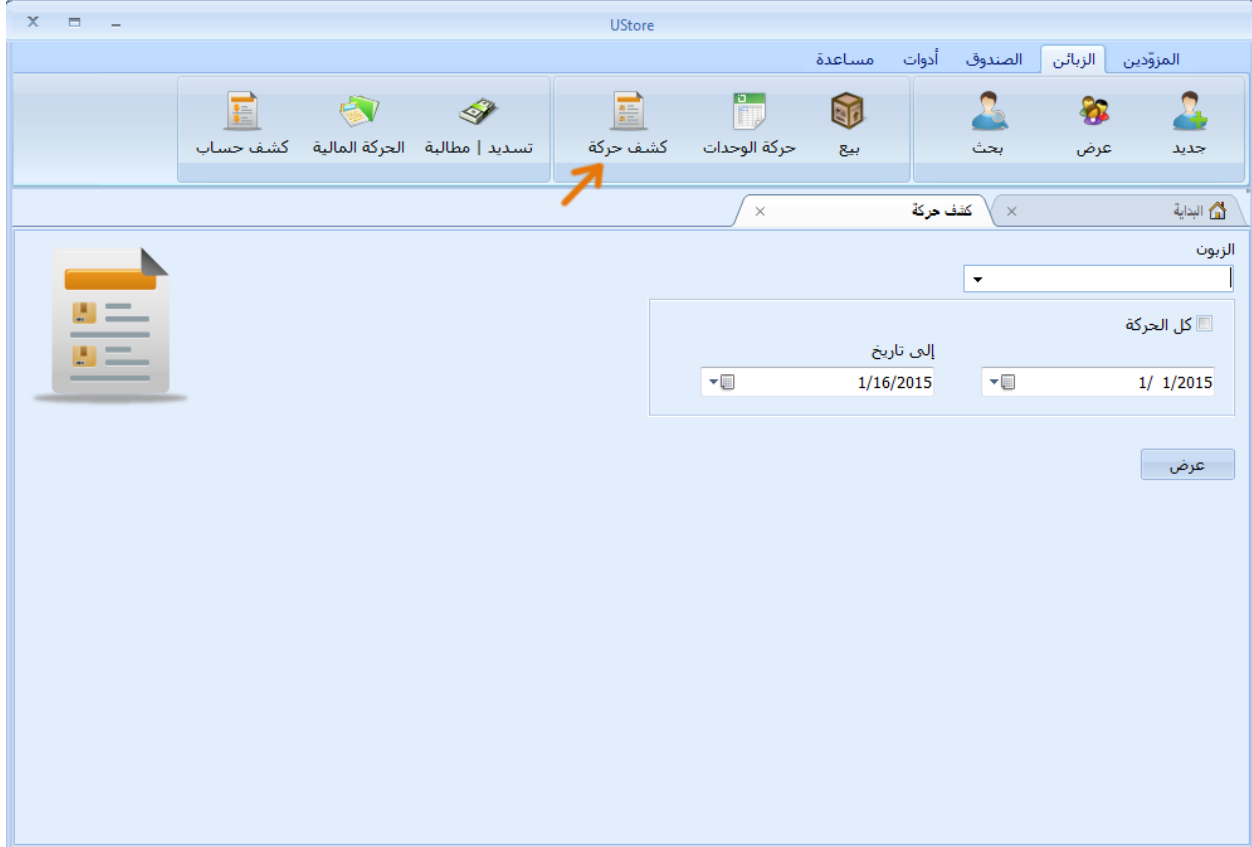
UStore

المزوّدين الزبائن الصندوق أدوات مساعدة

جديد عرض بحث بيع حركة الوحدات كشف حركة تسديد | مطالبة الحركة المالية كشف حساب

البداية × كشف حركة ×

الزبون

كل الحركة

إلى تاريخ

1/ 1/2015

1/16/2015

عرض